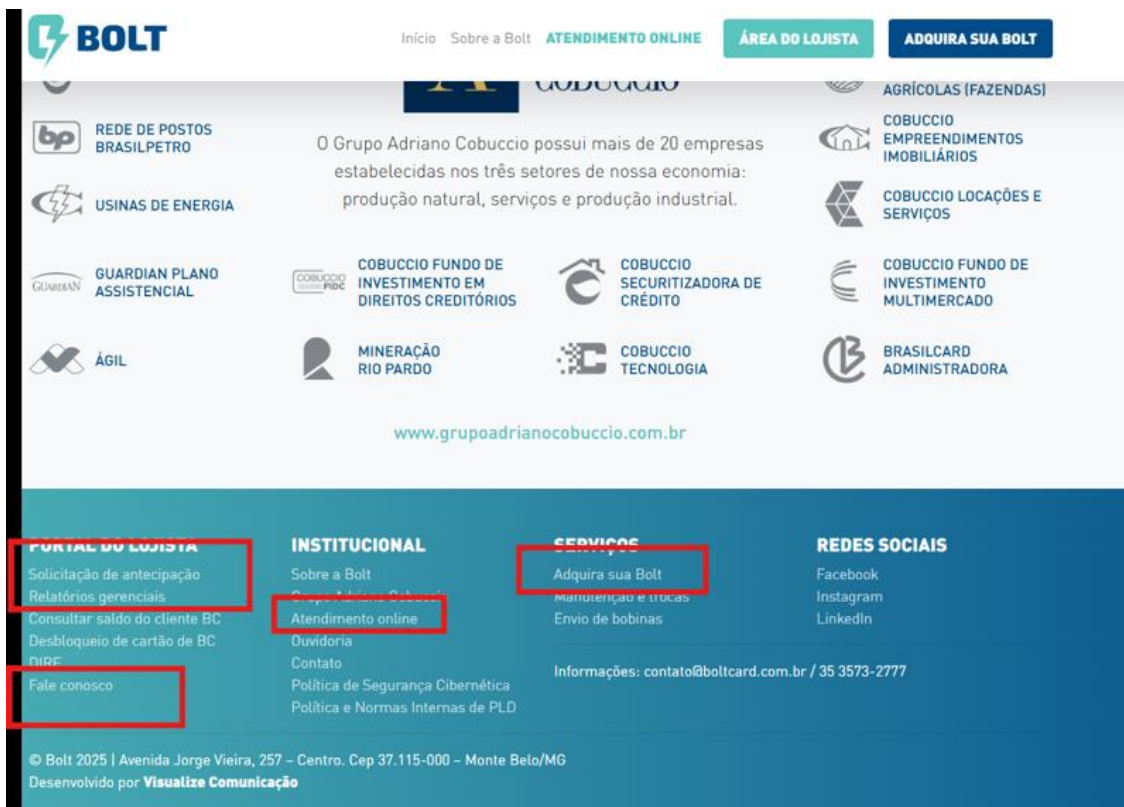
BOLT

Início Sobre a Bolt ATENDIMENTO ONLINE ÁREA DO LOJISTA ADQUIRA SUA BOLT

COBUCCIO

AGRÍCOLAS (FAZENDAS)

REDE DE POSTOS BRASILPETRO

O Grupo Adriano Cobuccio possui mais de 20 empresas estabelecidas nos três setores de nossa economia: produção natural, serviços e produção industrial.

COBUCCIO EMPREENDIMENTOS IMOBILIÁRIOS

USINAS DE ENERGIA

COBUCCIO LOCAÇÕES E SERVIÇOS

GUARDIAN PLANO ASSISTENCIAL

COBUCCIO FUNDO DE INVESTIMENTO EM DIREITOS CREDITÓRIOS

COBUCCIO SECURITIZADORA DE CRÉDITO

COBUCCIO FUNDO DE INVESTIMENTO MULTIMERCADO

ÁGIL

MINERAÇÃO RIO PARDO

COBUCCIO TECNOLOGIA

BRASILCARD ADMINISTRADORA

www.grupoadrianocobuccio.com.br

PORTAL DO LOJISTA
Solicitação de antecipação
Relatórios gerenciais
Consultar saldo do cliente BC
Desbloqueio de cartão de BC
DIRF
Fale conosco

INSTITUCIONAL
Sobre a Bolt
Grupo Adriano Cobuccio
Atendimento online
Ouvidoria
Contato
Política de Segurança Cibernética
Política e Normas Internas de PLD

SERVIÇOS
Adquira sua Bolt
Manutenção e trocas
Envio de bobinas

REDES SOCIAIS
Facebook
Instagram
LinkedIn

Informações: contato@boltcard.com.br / 35 3573-2777

© Bolt 2025 | Avenida Jorge Vieira, 257 – Centro. Cep 37.115-000 – Monte Belo/MG
Desenvolvido por Visualize Comunicação